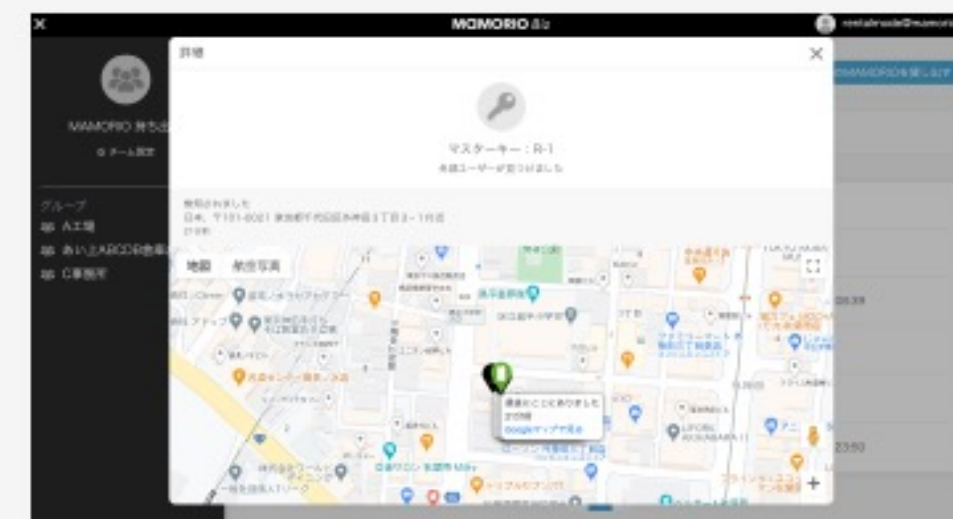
MAMORIO Biz

MAMORIO 持ち出

チーム設定

グループ
A工場
あいうABCDE倉庫
C事務所

詳細

マスターキー：R-1
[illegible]

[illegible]
日本、〒101-0021 東京都千代田区外神田３丁目３−１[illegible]
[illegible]

地図
航空写真

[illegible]
Googleマップで見る

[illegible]

MAMORIOを探します

23:39

23:50